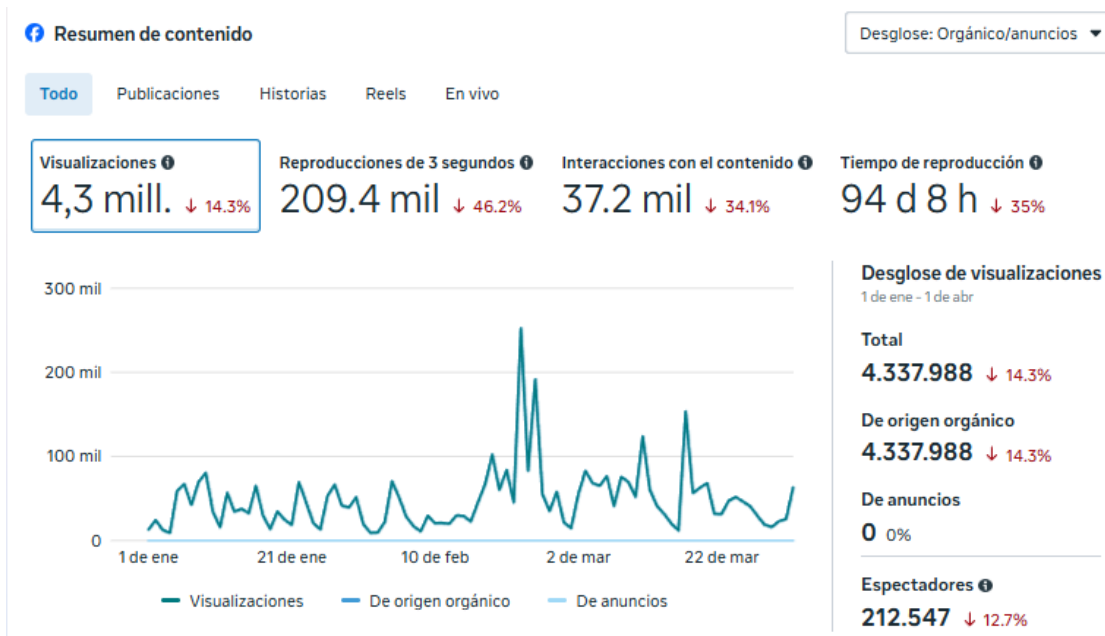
Resumen de contenido

Desglose: Orgánico/anuncios

Todo Publicaciones Historias Reels En vivo

Visualizaciones
4,3 mill. ↓ 14.3%

Reproducciones de 3 segundos
209.4 mil ↓ 46.2%

Interacciones con el contenido
37.2 mil ↓ 34.1%

Tiempo de reproducción
94 d 8 h ↓ 35%

300 mil
200 mil
100 mil
0
1 de ene 21 de ene 10 de feb 2 de mar 22 de mar

Visualizaciones De origen orgánico De anuncios

Desglose de visualizaciones
1 de ene - 1 de abr

Total
4.337.988 ↓ 14.3%

De origen orgánico
4.337.988 ↓ 14.3%

De anuncios
0 0%

Espectadores
212.547 ↓ 12.7%